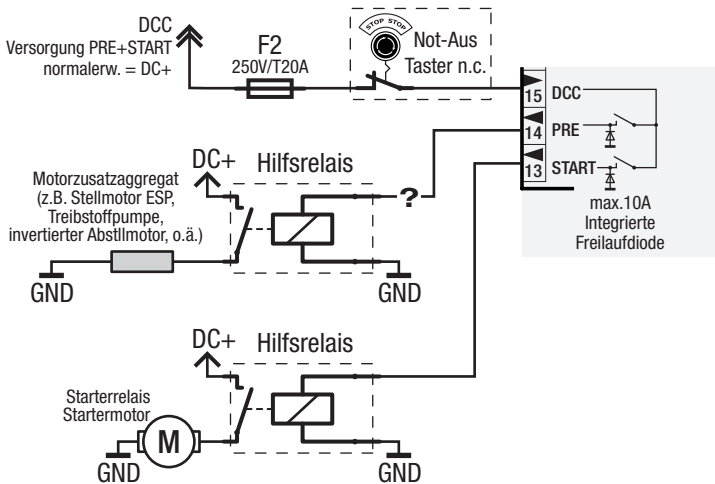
DCC
Versorgung PRE+START
normalerw. = DC+

F2
250V/T20A

STOP STOP
Not-Aus
Taster n.c.

15 DCC
14 PRE
13 START

max.10A
Integrierte
Freilaufdiode

Motorzusatzaggregat
(z.B. Stellmotor ESP,
Treibstoffpumpe,
invertierter Abstllmotor, o.ä.)

DC+ Hilfsrelais

?

GND

GND

DC+ Hilfsrelais

Starterrelais
Startermotor

M

GND

GND